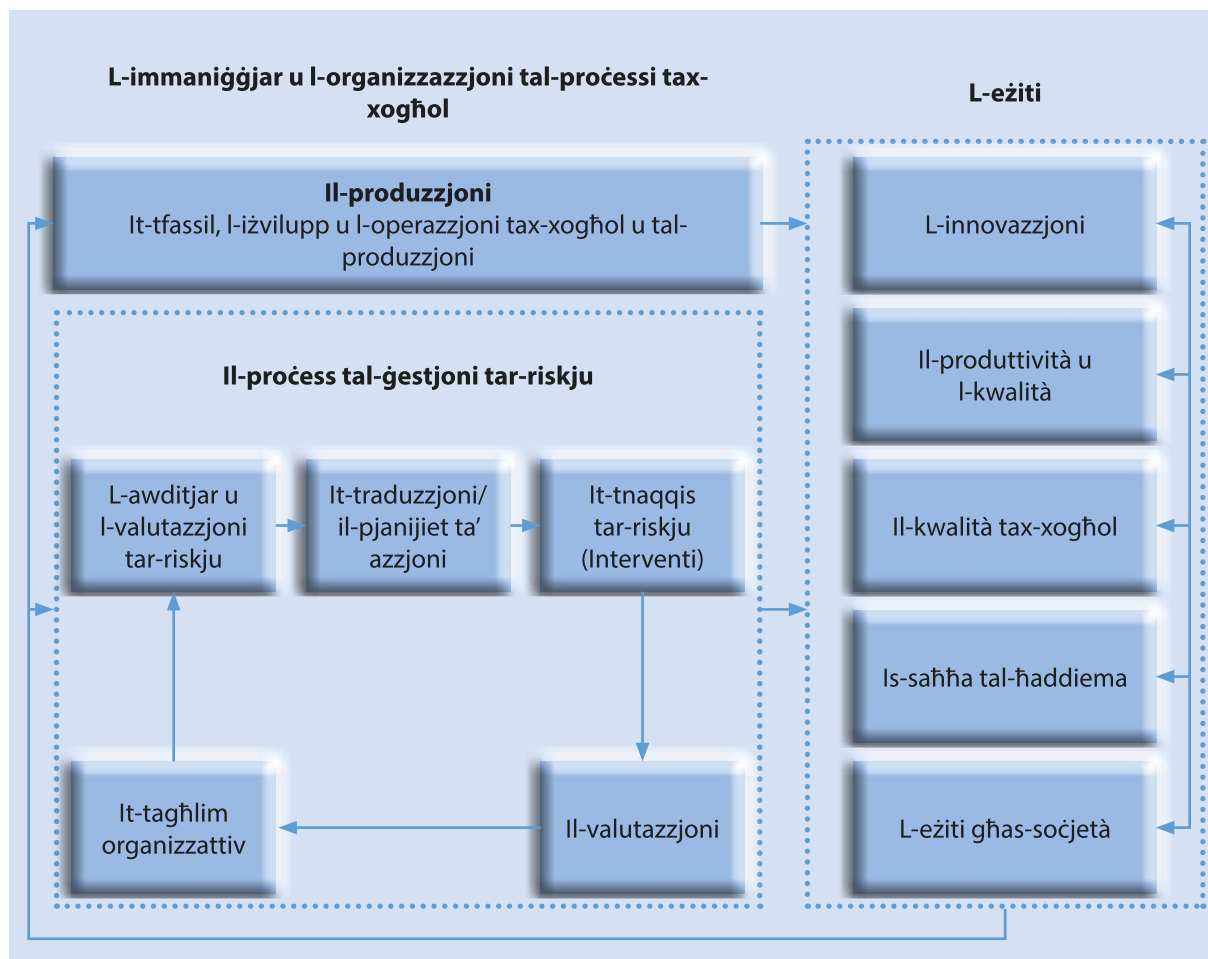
L-immaniġġjar u l-organizzazzjoni tal-proċessi tax-xogħol

L-eżiti

Il-produzzjoni
It-tfassil, l-iżvilupp u l-operazzjoni tax-xogħol u tal-produzzjoni

Il-proċess tal-ġestjoni tar-riskju

L-awditjar u l-valutazzjoni tar-riskju

It-traduzzjoni/ il-pjanijiet ta' azzjoni

It-tnaqqis tar-riskju (Interventi)

It-tagħlim organizzattiv

Il-valutazzjoni

L-innovazzjoni

Il-produttività u l-kwalità

Il-kwalità tax-xogħol

Is-saħħa tal-ħaddiema

L-eżiti għas-soċjetà